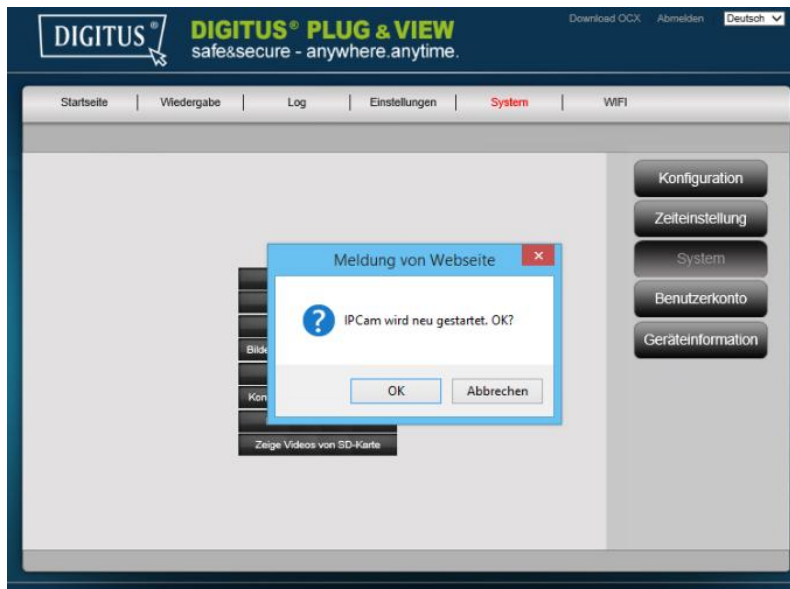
DIGITUS®

DIGITUS® PLUG & VIEW
safe&secure - anywhere.anytime.

Download OCX Abmelden Deutsch

Startseite | Wiedergabe | Log | Einstellungen | System | WIFI

Konfiguration
Zeiteinstellung
System
Benutzerkonto
Geräteinformation

Meldung von Webseite

IPCam wird neu gestartet. OK?

OK Abbrechen

Bild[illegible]
Kon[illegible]
Zeige Videos von SD-Karte